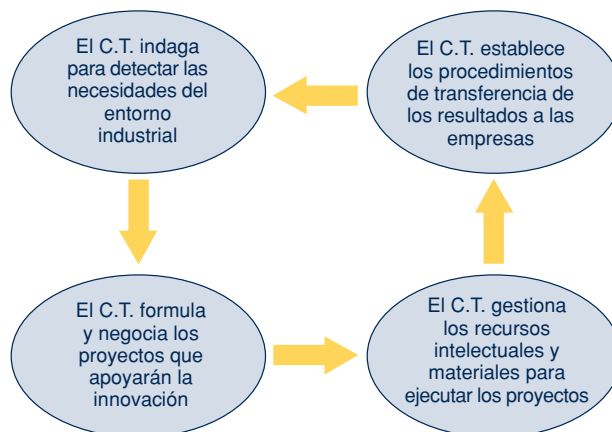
El C.T. indaga para detectar las necesidades del entorno industrial

El C.T. establece los procedimientos de transferencia de los resultados a las empresas

El C.T. formula y negocia los proyectos que apoyarán la innovación

El C.T. gestiona los recursos intelectuales y materiales para ejecutar los proyectos